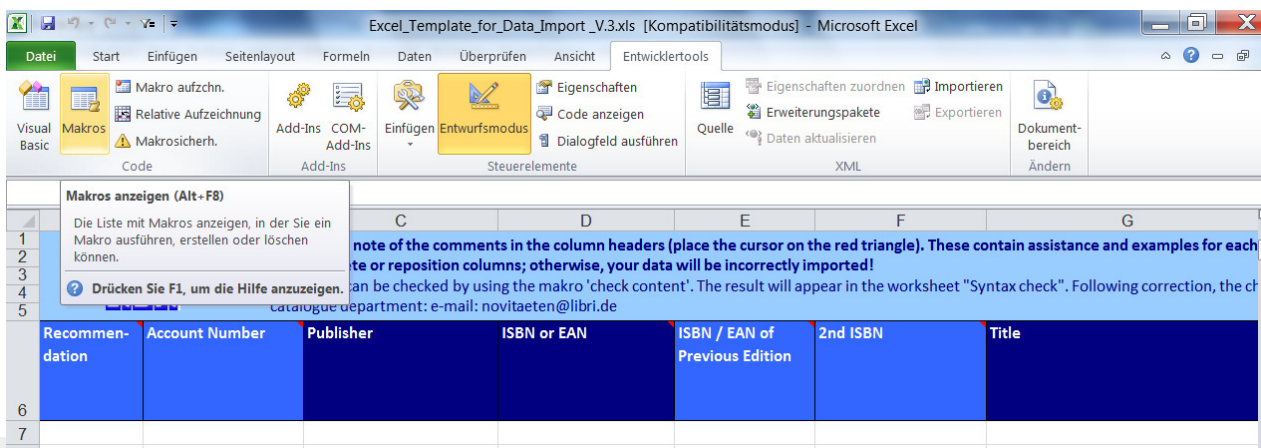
Excel_Template_for_Data_Import _V.3.xls [Kompatibilitätsmodus] - Microsoft Excel

Datei | Start | Einfügen | Seitenlayout | Formeln | Daten | Überprüfen | Ansicht | Entwicklertools

Visual Basic | Makros | Makro aufzchn. | Relative Aufzeichnung | Makrosicherh.
Code

Add-Ins | COM-Add-Ins
Add-Ins

Einfügen | Entwurfsmodus | Eigenschaften | Code anzeigen | Dialogfeld ausführen
Steuerelemente

Quelle | Eigenschaften zuordnen | Erweiterungspakete | Daten aktualisieren | Importieren | Exportieren
XML

Dokumentbereich
Ändern

Makros anzeigen (Alt+F8)

Die Liste mit Makros anzeigen, in der Sie ein Makro ausführen, erstellen oder löschen können.

Drücken Sie F1, um die Hilfe anzuzeigen.

C | D | E | F | G

1 note of the comments in the column headers (place the cursor on the red triangle). These contain assistance and examples for each
2 te or reposition columns; otherwise, your data will be incorrectly imported!
3
4 can be checked by using the makro 'check content'. The result will appear in the worksheet "Syntax check". Following correction, the c
5 catalogue department: e-mail: novitaeten@libri.de

| Recommendation | Account Number | Publisher | ISBN or EAN | ISBN / EAN of Previous Edition | 2nd ISBN | Title |
|---|---|---|---|---|---|---|

6
7